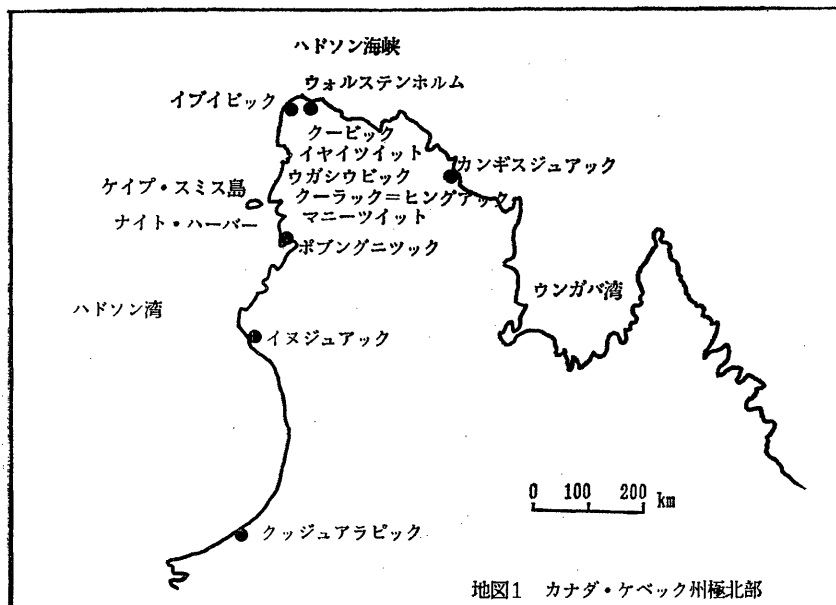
ハドソン海峡
ウォルステンホルム
イブイビック
クービック
イヤイツイット
カンギスジュアック
ケイプ・スミス島
ウガシウビック
クーラック＝ヒングアック
ナイト・ハーバー
マニーツイット
ポブングニツック
ハドソン湾
ウンガバ湾
イヌジュアック
0 100 200 km
クッジュアラビック
地図1 カナダ・ケベック州極北部